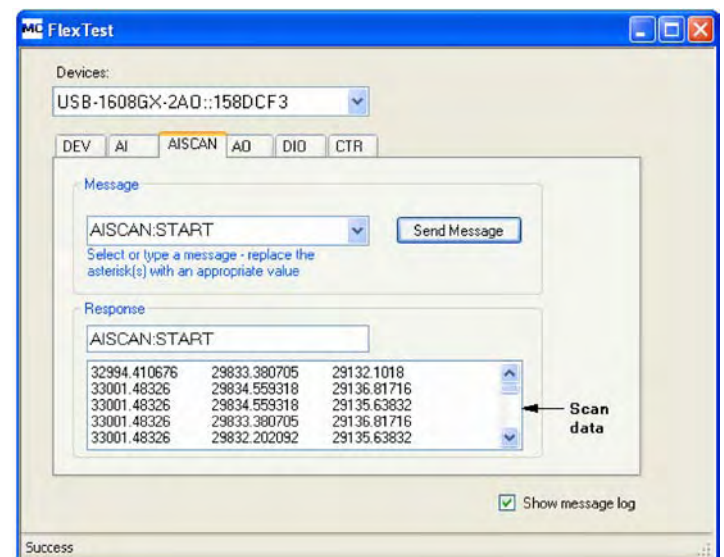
MC FlexTest

Devices:

USB-1608GX-2AO::158DCF3

DEV AI AISCAN AO DIO CTR

Message

AISCAN:START

Send Message

Select or type a message - replace the asterisk(s) with an appropriate value

Response

AISCAN:START

| | | |
|---|---|---|
| 32994.410676 | 29833.380705 | 29132.1018 |
| 33001.48326 | 29834.559318 | 29136.81716 |
| 33001.48326 | 29834.559318 | 29135.63832 |
| 33001.48326 | 29833.380705 | 29136.81716 |
| 33001.48326 | 29832.202092 | 29135.63832 |

Scan data

Show message log

Success